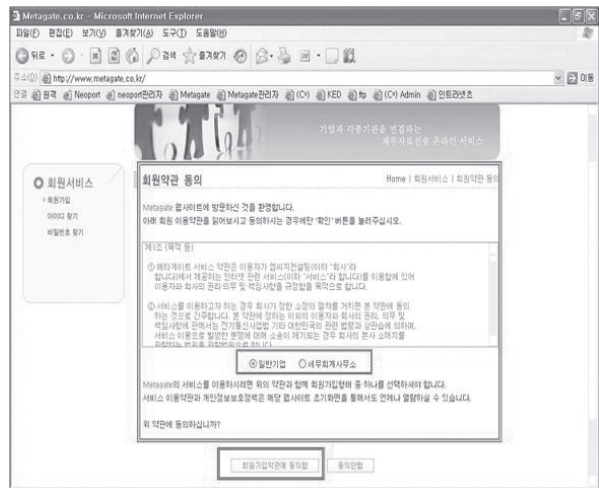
Metagate.co.kr - Microsoft Internet Explorer

파일(F) 편집(E) 보기(V) 즐겨찾기(A) 도구(T) 도움말(H)

뒤로 · 검색 즐겨찾기

주소(D) http://www.metagate.co.kr/

이동

연결 원격 Neoport neoport관리자 Metagate Metagate관리자 (C) KED (C) Admin 인트라넷츠

기업과 세무기관을 연결하는 세무자료전송 온라인 서비스

회원서비스

회원가입

아이디 찾기

비밀번호 찾기

회원약관 동의

Home | 회원서비스 | 회원약관 동의

Metagate 웹사이트에 방문하신 것을 환영합니다.
아래 회원 이용약관을 읽어보시고 동의하시는 경우에만 '확인' 버튼을 눌러주십시오.

제1조 (목적 등)

① 메타게이트 서비스 약관은 이용자가 엠씨지컨설팅(이하 "회사"라 합니다)에서 제공하는 인터넷 관련 서비스(이하 "서비스"라 합니다)를 이용함에 있어 이용자와 회사의 권리 의무 및 책임사항을 규정함을 목적으로 합니다.

② 서비스를 이용하고자 하는 경우 회사가 정한 소정의 절차를 거치면 본 약관에 동의 하는 것으로 간주합니다. 본 약관에 정하는 이외의 이용자와 회사의 권리, 의무 및 책임사항에 관해서는 전기통신사업법 기타 대한민국의 관련 법령과 상관습에 의한다. 서비스 이용으로 발생한 분쟁에 대해 소송이 제기되는 경우 회사의 본사 소재지를 관할하는 법원을 관할법원으로 한다.

일반기업 세무회계사무소

Metagate의 서비스를 이용하시려면 위의 약관과 함께 회원가입형태 중 하나를 선택하셔야 합니다.
서비스 이용약관과 개인정보보호정책은 해당 웹사이트 초기화면을 통해서도 언제나 열람하실 수 있습니다.

위 약관에 동의하십니까?

회원가입약관에 동의함 동의안함